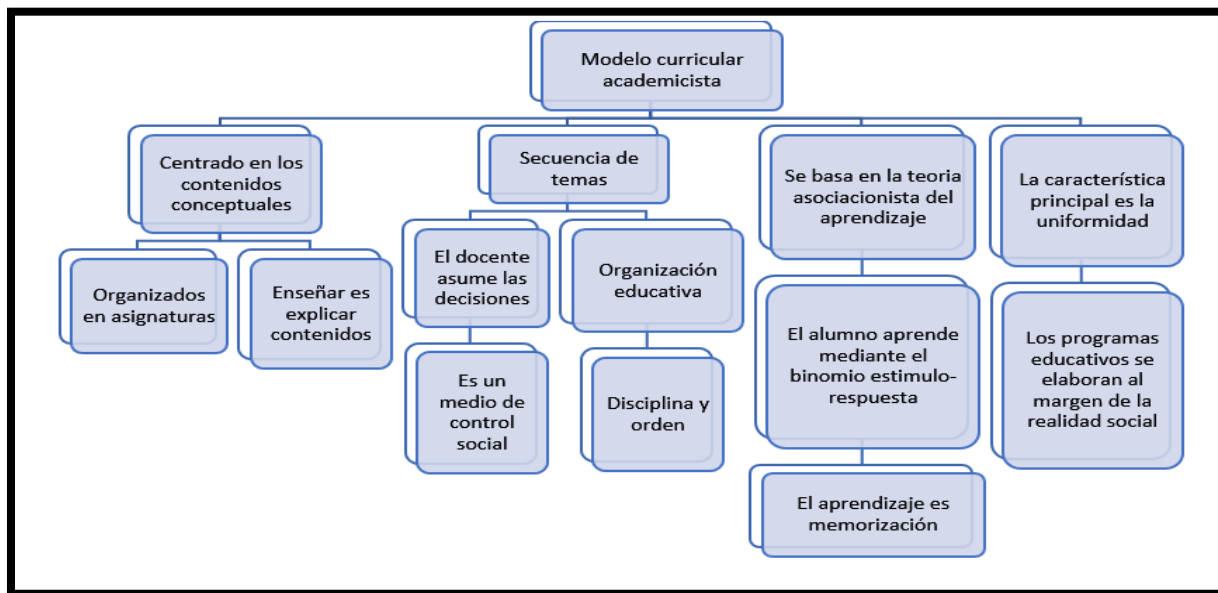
Modelo curricular academicista

Centrado en los contenidos conceptuales

Organizados en asignaturas

Enseñar es explicar contenidos

Secuencia de temas

El docente asume las decisiones

Es un medio de control social

Organización educativa

Disciplina y orden

Se basa en la teoria asociacionista del aprendizaje

El alumno aprende mediante el binomio estimulo-respuesta

El aprendizaje es memorización

La característica principal es la uniformidad

Los programas educativos se elaboran al margen de la realidad social